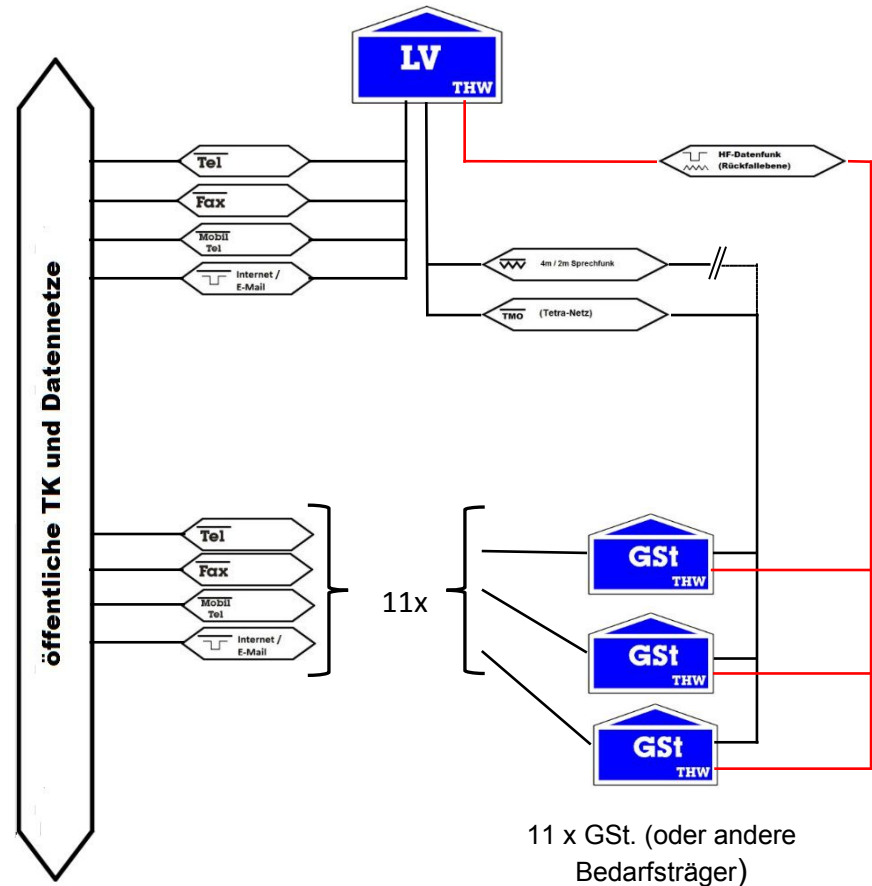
LV
THW

öffentliche TK und Datennetze

Tel

Fax

Mobil
Tel

Internet /
E-Mail

HF-Datenfunk
(Rückfallebene)

4m / 2m Sprechfunk

TMO (Tetra-Netz)

Tel

Fax

Mobil
Tel

Internet /
E-Mail

11x

GSt
THW

GSt
THW

GSt
THW

11 x GSt. (oder andere Bedarfsträger)